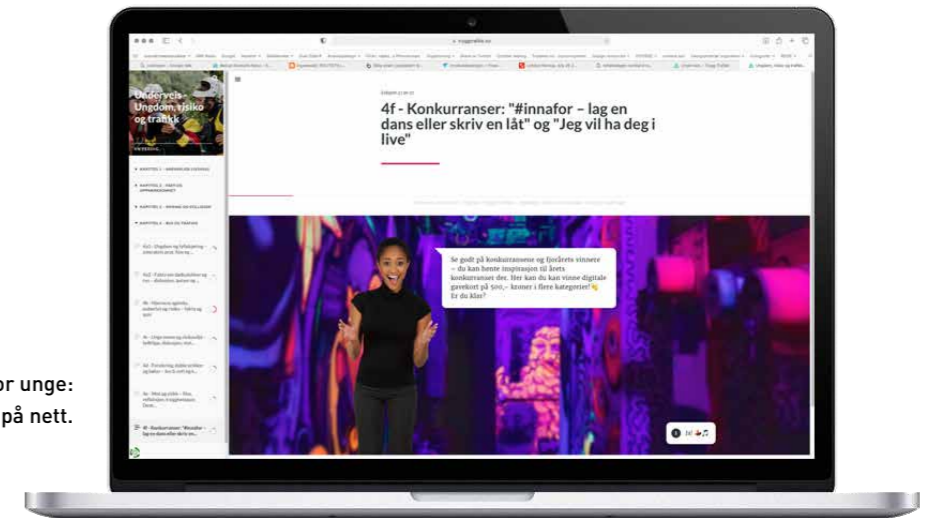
Underveis - Ungdom, risiko og trafikk

4f - Konkurranser: "#innafor – lag en dans eller skriv en låt" og "Jeg vil ha deg i live"

Se godt på konkurransene og fjorårets vinnere – du kan hente inspirasjon til årets konkurranser der. Her kan du vinne digitale gavekort på 500,- kroner i flere kategorier! Er du klar?

or unge:
på nett.